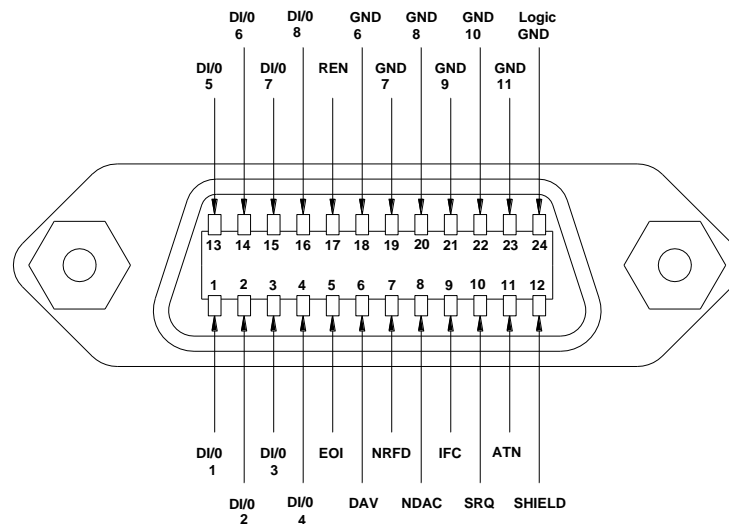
DI/0 6
DI/0 8
GND 6
GND 8
GND 10
Logic GND

DI/0 5
DI/0 7
REN
GND 7
GND 9
GND 11

13 14 15 16 17 18 19 20 21 22 23 24

1 2 3 4 5 6 7 8 9 10 11 12

DI/0 1
DI/0 3
EOI
NRFD
IFC
ATN

DI/0 2
DI/0 4
DAV
NDAC
SRQ
SHIELD